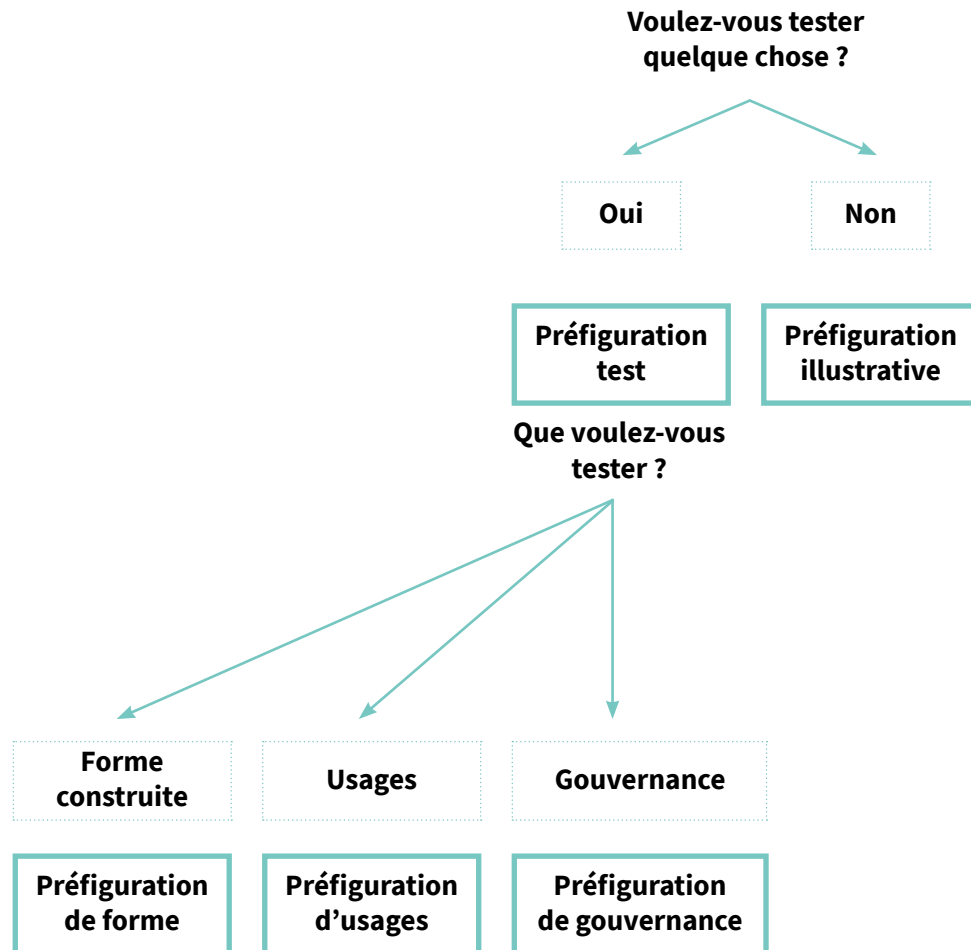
Voulez-vous tester quelque chose ?

Oui

Non

Préfiguration test

Préfiguration illustrative

Que voulez-vous tester ?

Forme construite

Usages

Gouvernance

Préfiguration de forme

Préfiguration d'usages

Préfiguration de gouvernance